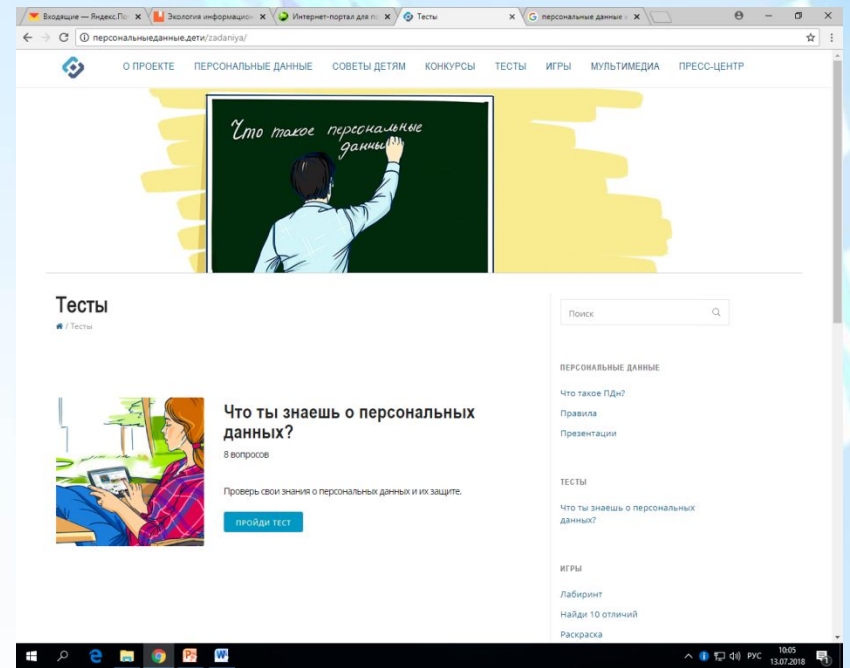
Входящие — Яндекс.По ×
Экология информацион ×
Интернет-портал для п ×
Тесты ×
персональные данные ×

персональныеданные.дети/zadaniya/

О ПРОЕКТЕ
ПЕРСОНАЛЬНЫЕ ДАННЫЕ
СОВЕТЫ ДЕТЯМ
КОНКУРСЫ
ТЕСТЫ
ИГРЫ
МУЛЬТИМЕДИА
ПРЕСС-ЦЕНТР

Что такое персональные данные

Тесты
/ Тесты

Поиск

ПЕРСОНАЛЬНЫЕ ДАННЫЕ
Что такое ПДн?
Правила
Презентации

Что ты знаешь о персональных данных?
8 вопросов

Проверь свои знания о персональных данных и их защите.

ПРОЙДИ ТЕСТ

ТЕСТЫ
Что ты знаешь о персональных данных?

ИГРЫ
Лабиринт
Найди 10 отличий
Раскраска

РУС
10:05
13.07.2018